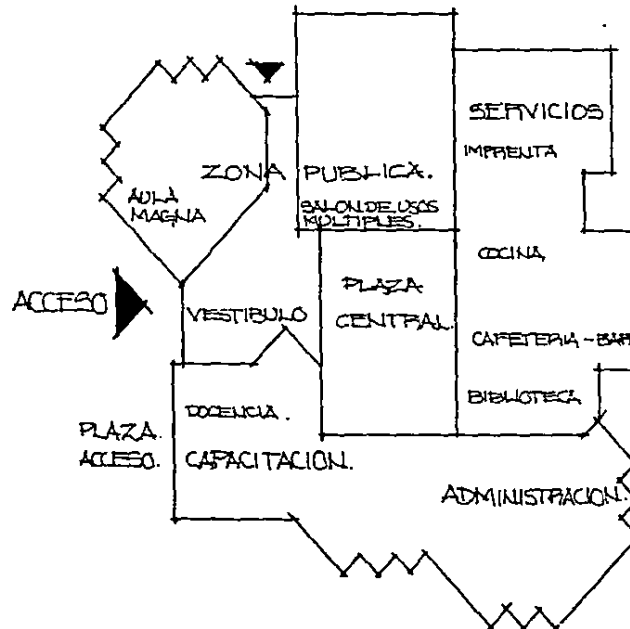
SERVICIOS
IMPRENTA

ZONA PUBLICA.

AULA MAGNA

SALON DE USOS MULTIPLES.

COCINA

ACCESO

PLAZA CENTRAL.

VESTIBULO

CAFETERIA - BAR

BIBLIOTECA

DOCENCIA.

PLAZA. ACCESO.

CAPACITACION.

ADMINISTRACION.